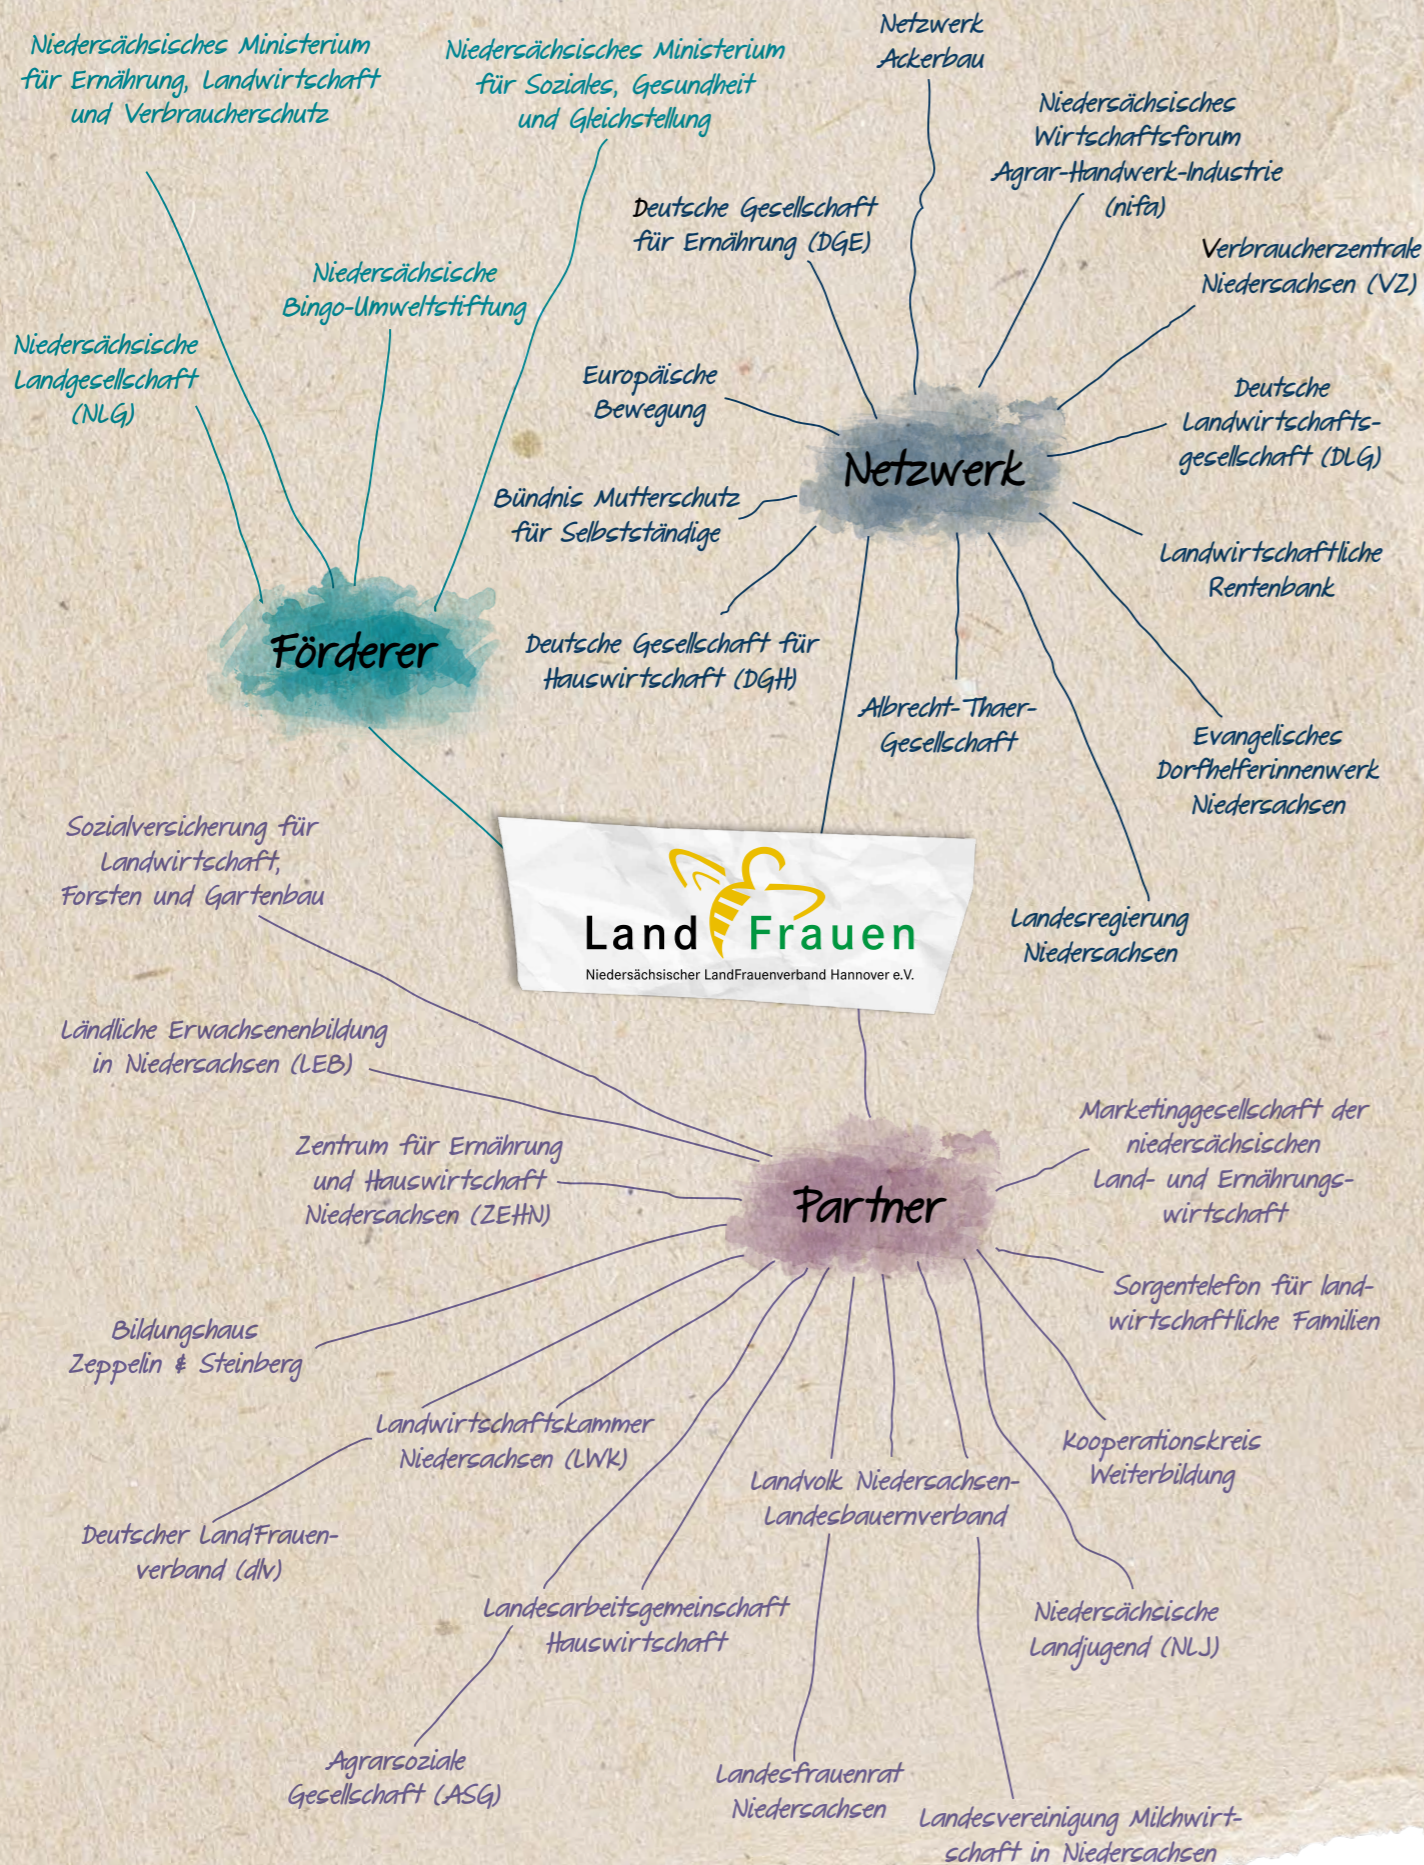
Niedersächsisches Ministerium für Ernährung, Landwirtschaft und Verbraucherschutz

Niedersächsisches Ministerium für Soziales, Gesundheit und Gleichstellung

Netzwerk Ackerbau

Niedersächsisches Wirtschaftsforum Agrar-Handwerk-Industrie (nifa)

Deutsche Gesellschaft für Ernährung (DGE)

Verbraucherzentrale Niedersachsen (VZ)

Niedersächsische Bingo-Umweltstiftung

Niedersächsische Landgesellschaft (NLG)

Europäische Bewegung

Deutsche Landwirtschaftsgesellschaft (DLG)

Netzwerk

Bündnis Mutterschutz für Selbstständige

Landwirtschaftliche Rentenbank

Förderer

Deutsche Gesellschaft für Hauswirtschaft (DGH)

Albrecht-Thaer-Gesellschaft

Evangelisches Dorfhelferinnenwerk Niedersachsen

Sozialversicherung für Landwirtschaft, Forsten und Gartenbau

Land Frauen
Niedersächsischer LandFrauenverband Hannover e.V.

Landesregierung Niedersachsen

Ländliche Erwachsenenbildung in Niedersachsen (LEB)

Marketinggesellschaft der niedersächsischen Land- und Ernährungswirtschaft

Zentrum für Ernährung und Hauswirtschaft Niedersachsen (ZEHN)

Partner

Sorgentelefon für landwirtschaftliche Familien

Bildungshaus Zeppelin & Steinberg

Landwirtschaftskammer Niedersachsen (LWK)

Kooperationskreis Weiterbildung

Landvolk Niedersachsen-Landesbauernverband

Deutscher LandFrauenverband (dlv)

Landesarbeitsgemeinschaft Hauswirtschaft

Niedersächsische Landjugend (NLJ)

Agrarsoziale Gesellschaft (ASG)

Landesfrauenrat Niedersachsen

Landesvereinigung Milchwirtschaft in Niedersachsen